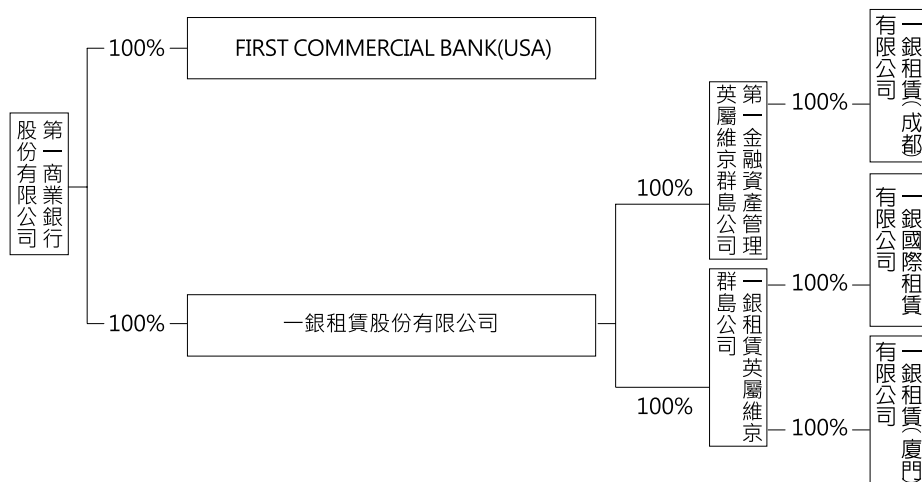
第一商業銀行股份有限公司

100%

FIRST COMMERCIAL BANK(USA)

100%

一銀租賃股份有限公司

100%

第一金融資產管理英屬維京群島公司

100%

一銀租賃(成都)有限公司

100%

一銀國際租賃有限公司

100%

一銀租賃英屬維京群島公司

100%

一銀租賃(廈門)有限公司